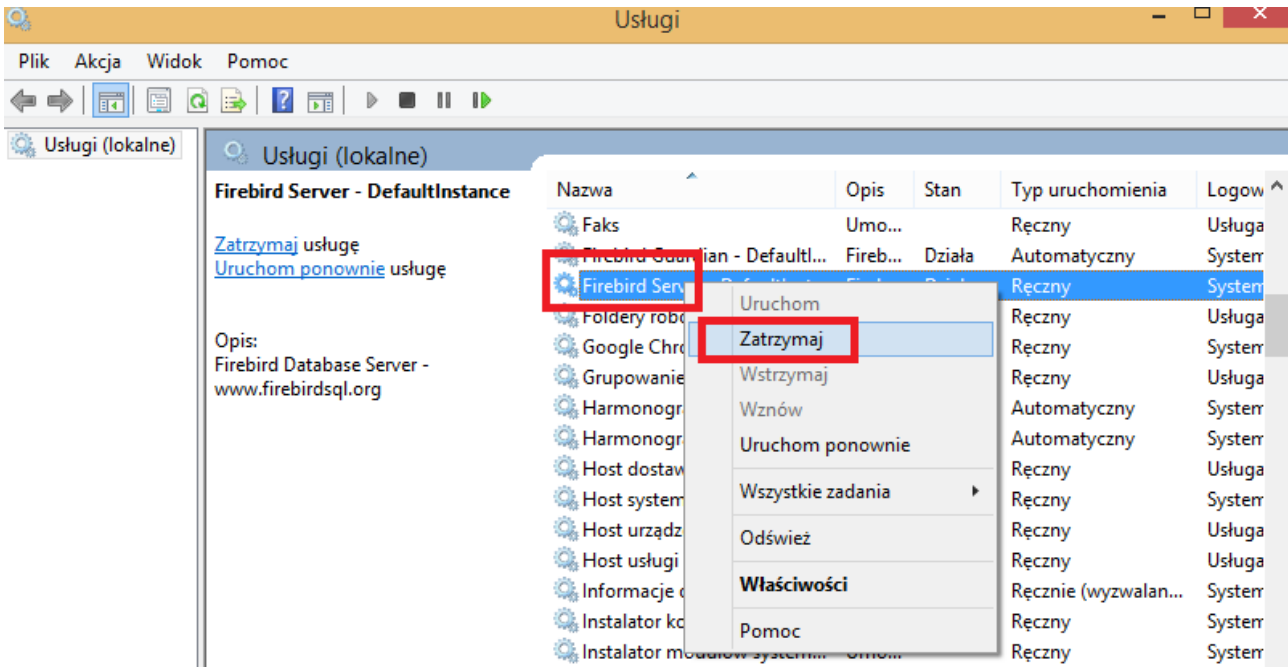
Usługi

Plik Akcja Widok Pomoc

Usługi (lokalne)

Usługi (lokalne)

Firebird Server - DefaultInstance

Zatrzymaj usługę
Uruchom ponownie usługę

Opis:
Firebird Database Server - www.firebirdsql.org

| Nazwa | Opis | Stan | Typ uruchomienia | Logow |
|---|---|---|---|---|
| Faks | Umo... | | Ręczny | Usługa |
| Firebird Guardian - DefaultI... | Fireb... | Działa | Automatyczny | System |
| Firebird Serv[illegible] | | | Ręczny | System |
| Foldery robo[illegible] | | | Ręczny | Usługa |
| Google Chro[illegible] | | | Ręczny | System |
| Grupowanie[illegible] | | | Ręczny | Usługa |
| Harmonogr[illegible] | | | Automatyczny | System |
| Harmonogr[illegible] | | | Automatyczny | System |
| Host dostaw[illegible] | | | Ręczny | Usługa |
| Host system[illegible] | | | Ręczny | System |
| Host urządz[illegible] | | | Ręczny | Usługa |
| Host usługi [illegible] | | | Ręczny | Usługa |
| Informacje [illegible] | | | Ręcznie (wyzwalan... | System |
| Instalator ko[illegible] | | | Ręczny | System |
| Instalator mod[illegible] | | | Ręczny | System |

Uruchom
Zatrzymaj
Wstrzymaj
Wznów
Uruchom ponownie
Wszystkie zadania
Odśwież
Właściwości
Pomoc